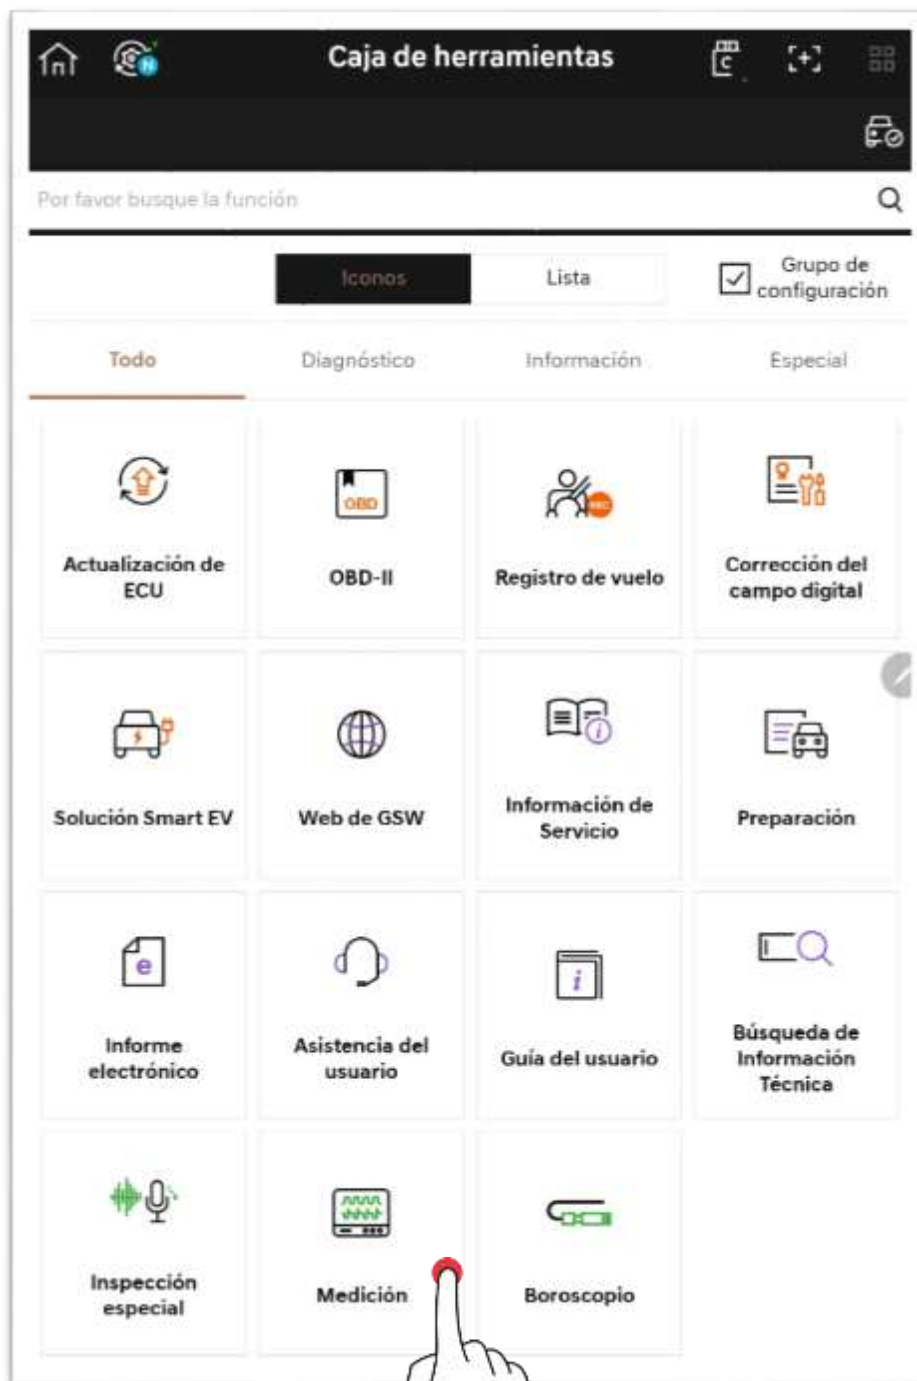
Caja de herramientas

Por favor busque la función

Iconos
Lista
Grupo de configuración

Todo
Diagnóstico
Información
Especial

Actualización de ECU
OBD
OBD-II
REC
Registro de vuelo
Corrección del campo digital
Solución Smart EV
Web de GSW
Información de Servicio
Preparación
Informe electrónico
Asistencia del usuario
Guía del usuario
Búsqueda de Información Técnica
Inspección especial
Medición
Boroscopio